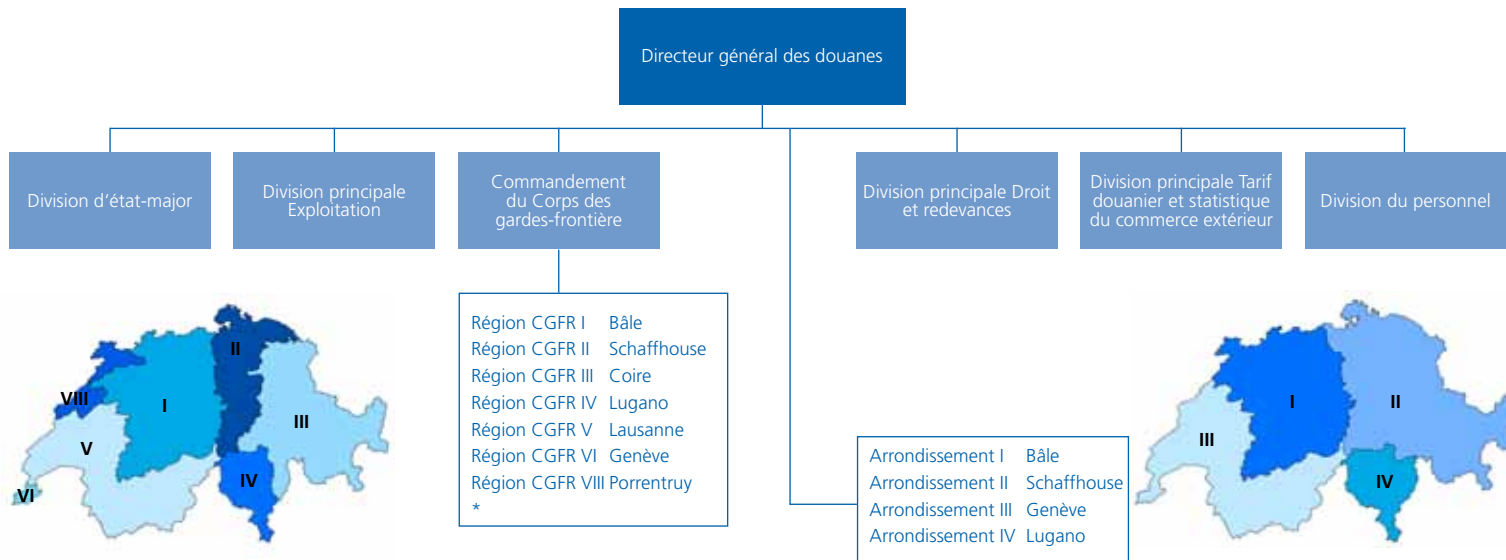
Directeur général des douanes

Division d'état-major

Division principale Exploitation

Commandement du Corps des gardes-frontière

Division principale Droit et redevances

Division principale Tarif douanier et statistique du commerce extérieur

Division du personnel

| | |
|---|---|
| Région CGFR I | Bâle |
| Région CGFR II | Schaffhouse |
| Région CGFR III | Coire |
| Région CGFR IV | Lugano |
| Région CGFR V | Lausanne |
| Région CGFR VI | Genève |
| Région CGFR VIII | Porrentruy |
| * | |

VIII
I
II
III
V
IV
VI

| | |
|---|---|
| Arrondissement I | Bâle |
| Arrondissement II | Schaffhouse |
| Arrondissement III | Genève |
| Arrondissement IV | Lugano |

I
II
III
IV